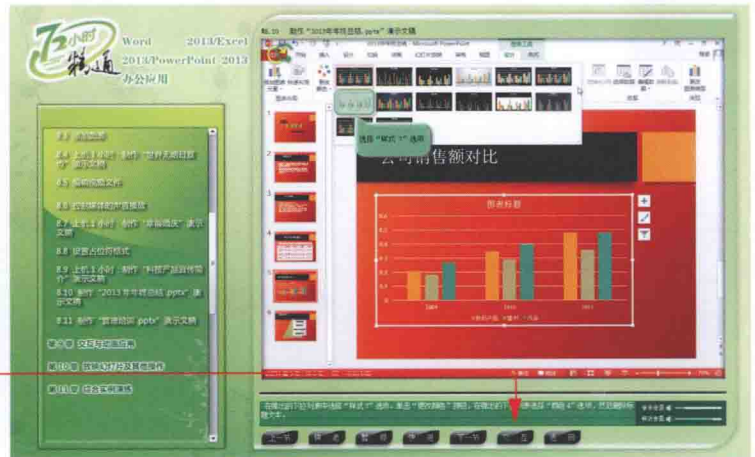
72小时精通
Word 2013/Excel 2013/PowerPoint 2013 办公应用

8.10 制作"2013年年终总结.pptx"演示文稿

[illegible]

选择"样式 1"选项

公司销售额对比

图表标题

8.5 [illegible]
8.6 上机 1 小时：制作"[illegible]"演示文稿
8.7 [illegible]
8.8 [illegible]
8.9 上机 1 小时：制作"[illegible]"演示文稿
8.8 设置占位符格式
8.9 上机 1 小时：制作"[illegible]"演示文稿
8.10 制作"2013年年终总结.pptx"演示文稿
8.11 制作"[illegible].pptx"演示文稿
第 9 章 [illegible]
第 10 章 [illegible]
第 11 章 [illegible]

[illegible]

上一节 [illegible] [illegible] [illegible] 下一节 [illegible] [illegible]